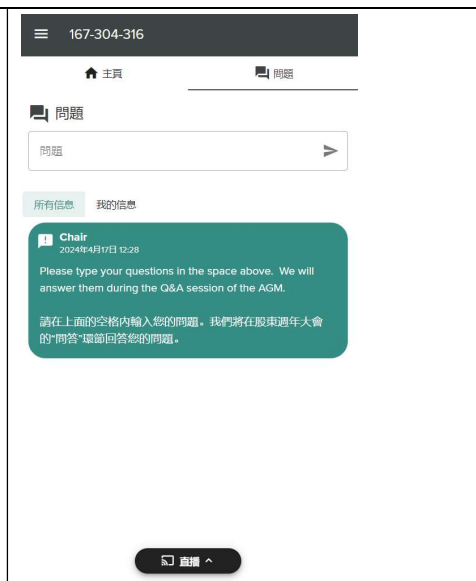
167-304-316

主頁

問題

問題

問題

所有信息 我的信息

Chair
2024年4月17日 12:28

Please type your questions in the space above. We will answer them during the Q&A session of the AGM.

請在上面的空格內輸入您的問題。我們將在股東週年大會的"問答"環節回答您的問題。

直播